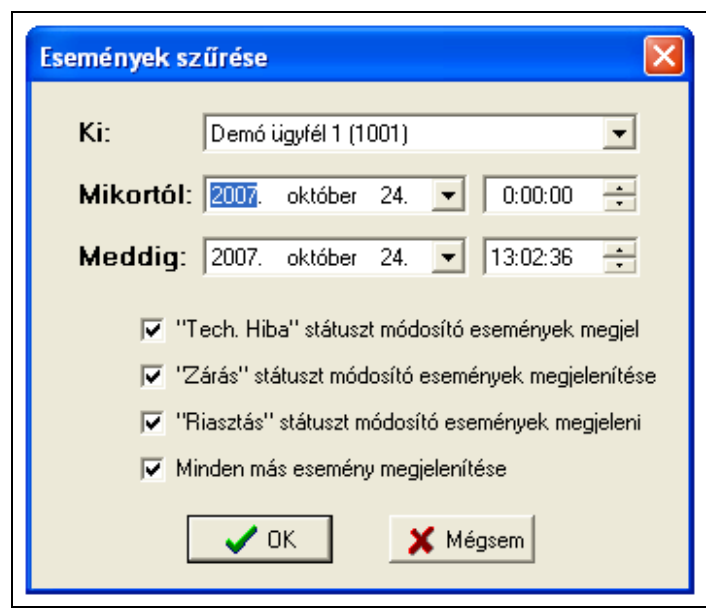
Események szűrése

Ki: Demó ügyfél 1 (1001)

Mikortól: 2007. október 24. 0:00:00

Meddig: 2007. október 24. 13:02:36

"Tech. Hiba" státuszt módosító események megjel

"Zárás" státuszt módosító események megjelenítése

"Riasztás" státuszt módosító események megjeleni

Minden más esemény megjelenítése

OK

Mégsem